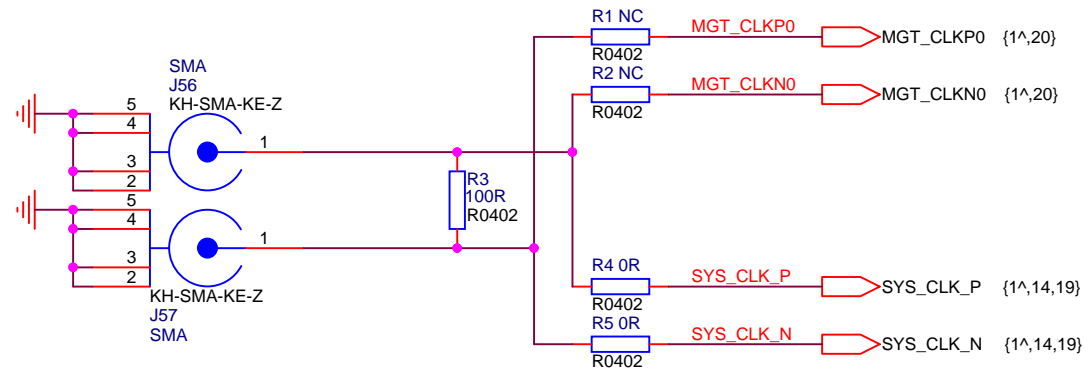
R1 NC
R0402
MGT_CLKP0
MGT_CLKP0 {1^,20}
R2 NC
R0402
MGT_CLKN0
MGT_CLKN0 {1^,20}
SMA
J56
KH-SMA-KE-Z
5
4
3
2
1
R3
100R
R0402
5
4
3
2
1
KH-SMA-KE-Z
J57
SMA
R4 0R
R0402
SYS_CLK_P
SYS_CLK_P {1^,14,19}
R5 0R
R0402
SYS_CLK_N
SYS_CLK_N {1^,14,19}